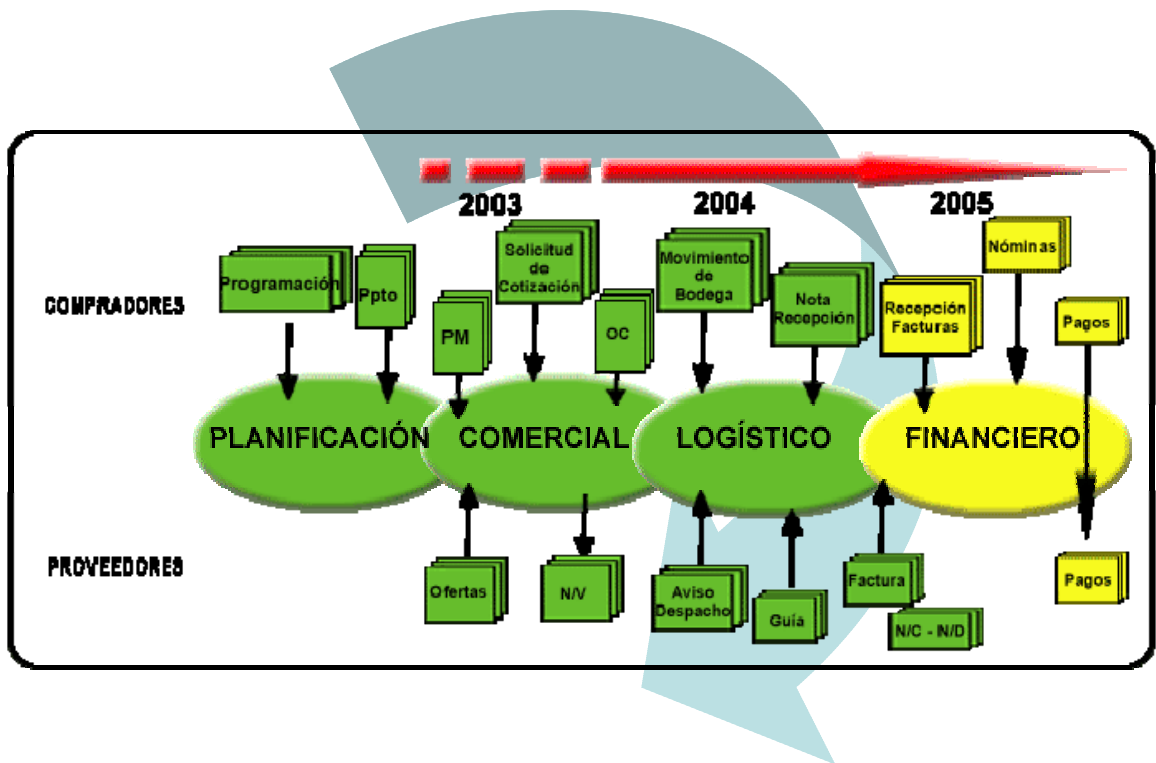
2003

2004

2005

COMPRADORES

PROVEEDORES

Programación

Ppto

Solicitud de Cotización

PM

OC

Movimiento de Bodega

Nota Recepción

Recepción Facturas

Nóminas

Pagos

PLANIFICACIÓN

COMERCIAL

LOGÍSTICO

FINANCIERO

Ofertas

N/V

Aviso Despacho

Guía

Factura

N/C - N/D

Pagos